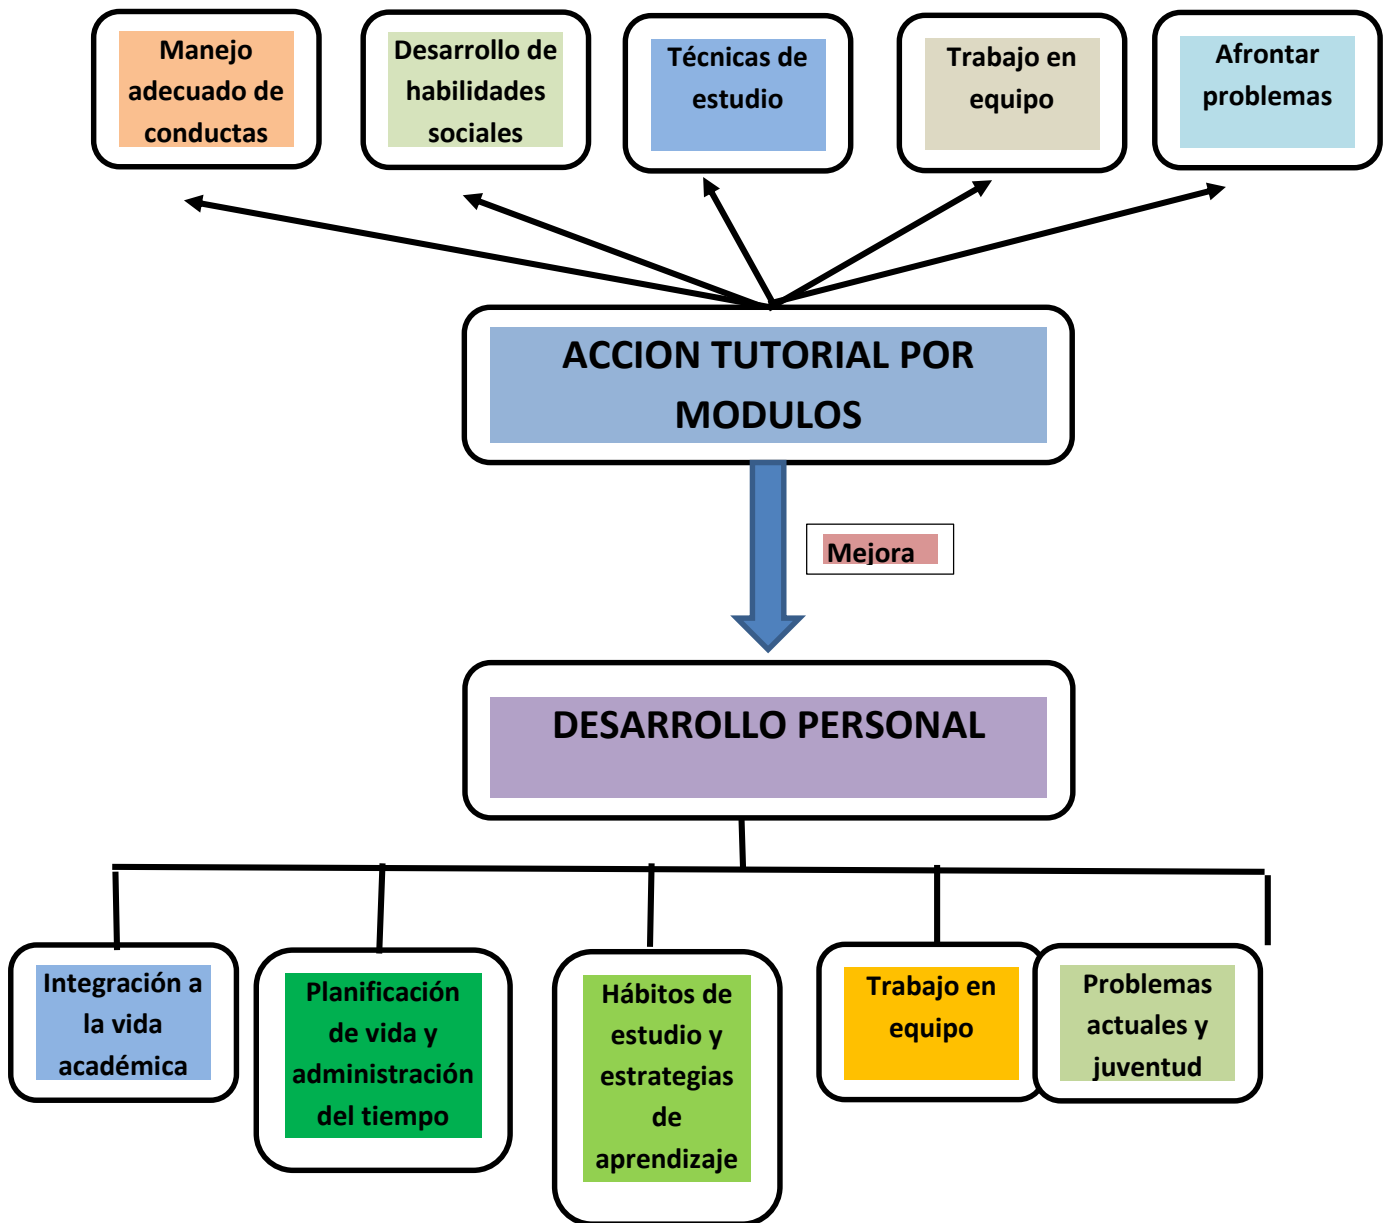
Manejo adecuado de conductas

Desarrollo de habilidades sociales

Técnicas de estudio

Trabajo en equipo

Afrontar problemas

ACCION TUTORIAL POR MODULOS

Mejora

DESARROLLO PERSONAL

Integración a la vida académica

Planificación de vida y administración del tiempo

Hábitos de estudio y estrategias de aprendizaje

Trabajo en equipo

Problemas actuales y juventud